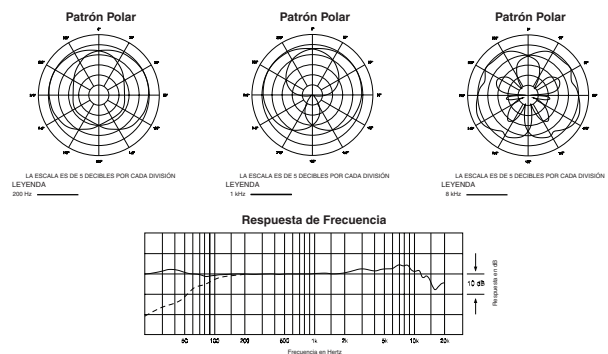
Patrón Polar

LA ESCALA ES DE 5 DECIBLES POR CADA DIVISIÓN
LEYENDA
200 Hz

Patrón Polar

LA ESCALA ES DE 5 DECIBLES POR CADA DIVISIÓN
LEYENDA
1 kHz

Patrón Polar

LA ESCALA ES DE 5 DECIBLES POR CADA DIVISIÓN
LEYENDA
6 kHz

Respuesta de Frecuencia

10 dB
Respuesta en dB

50 100 200 500 1k 2k 5k 10k 20k
Frecuencia en Hertz